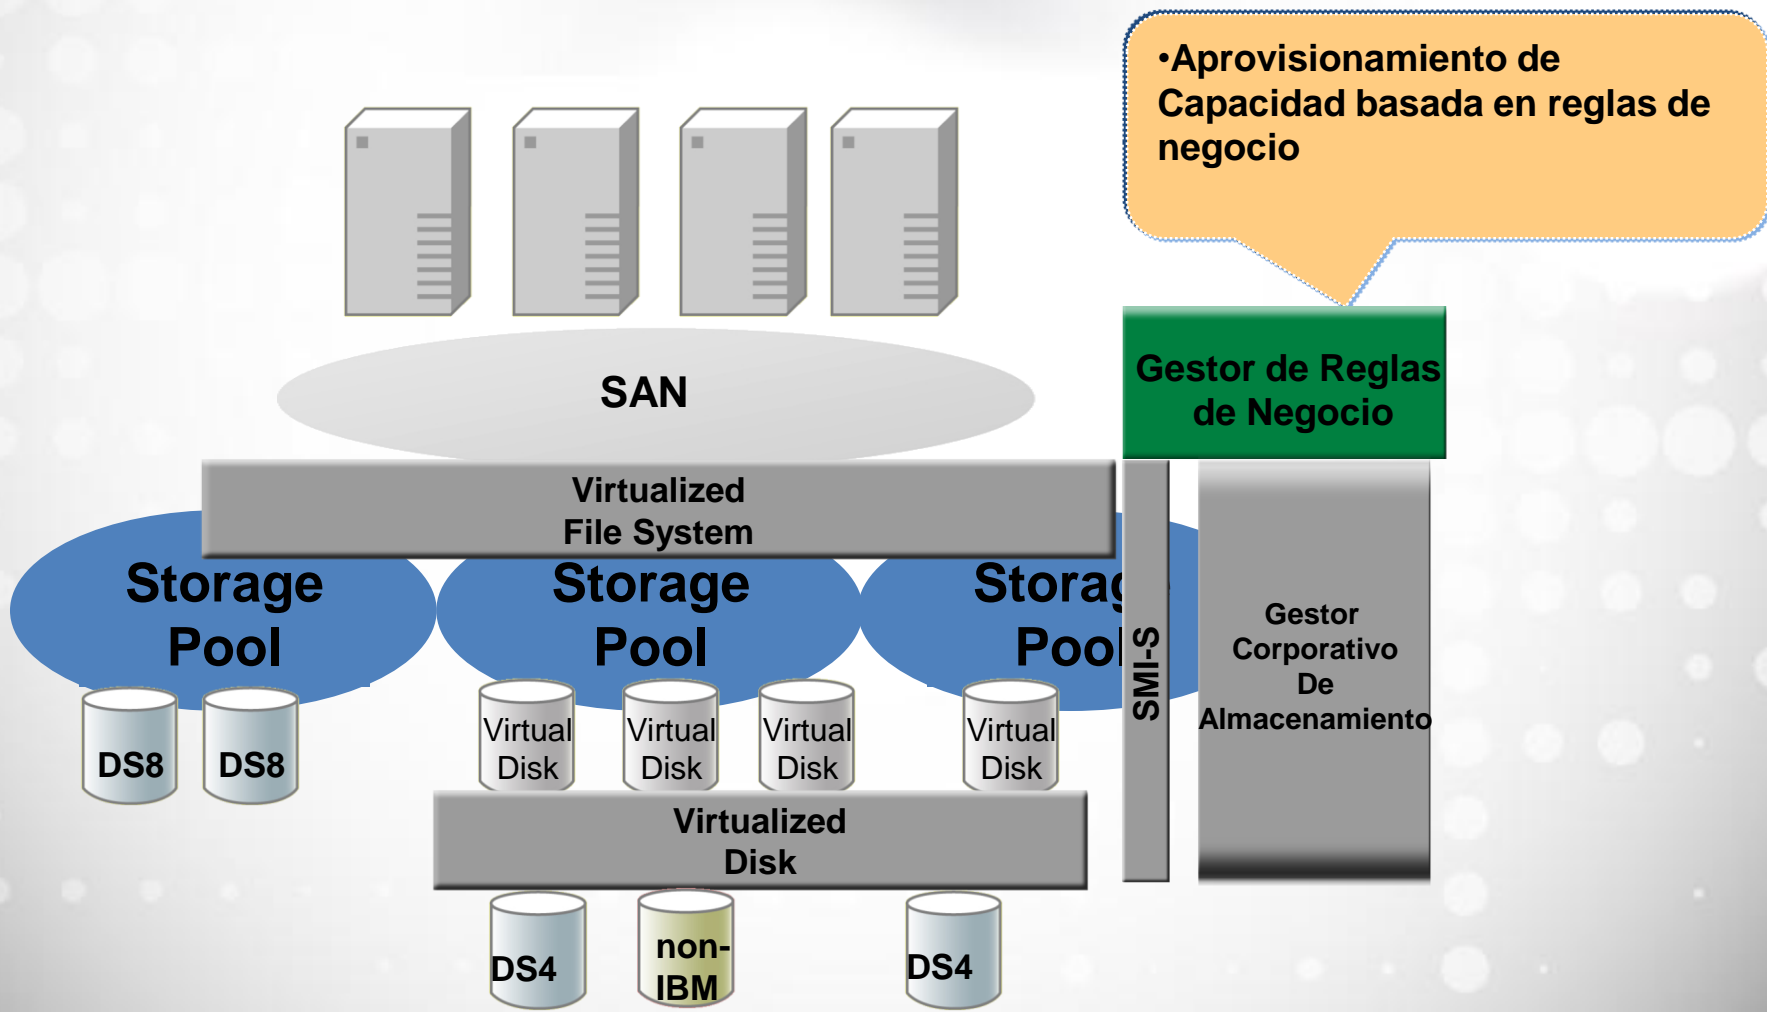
•Aprovisionamiento de Capacidad basada en reglas de negocio

SAN

Gestor de Reglas de Negocio

Virtualized File System

Storage Pool

Storage Pool

Storag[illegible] Pool

SMI-S

Gestor Corporativo De Almacenamiento

DS8

DS8

Virtual Disk

Virtual Disk

Virtual Disk

Virtual Disk

Virtualized Disk

DS4

non-IBM

DS4